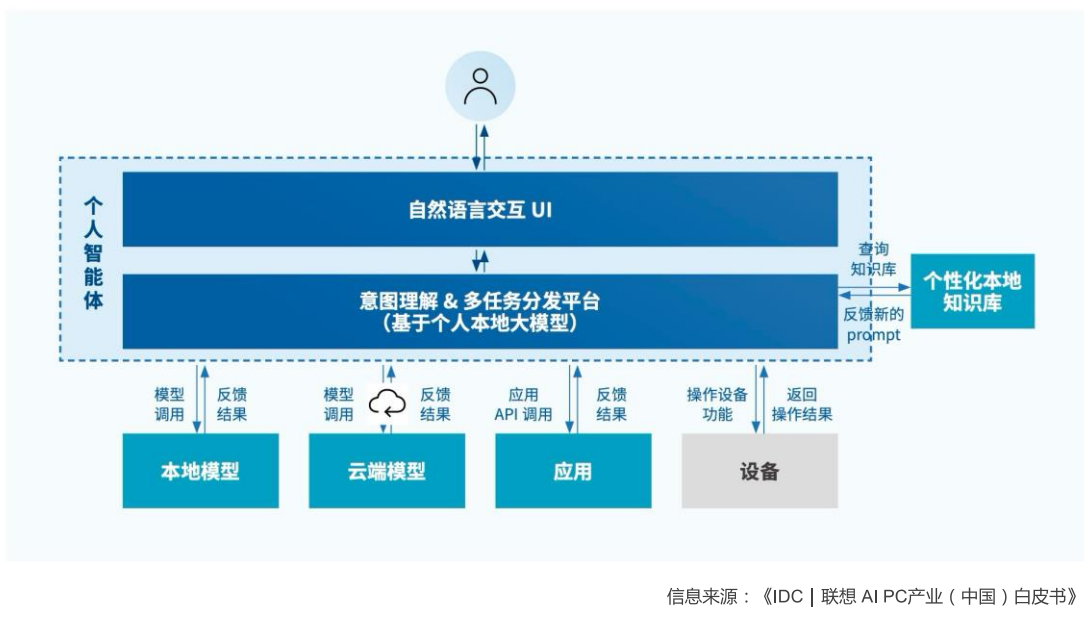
个人智能体

自然语言交互 UI

意图理解 & 多任务分发平台
（基于个人本地大模型）

查询知识库

反馈新的prompt

个性化本地知识库

模型调用

反馈结果

模型调用

反馈结果

应用API 调用

反馈结果

操作设备功能

返回操作结果

本地模型

云端模型

应用

设备

信息来源：《IDC | 联想 AI PC产业（中国）白皮书》